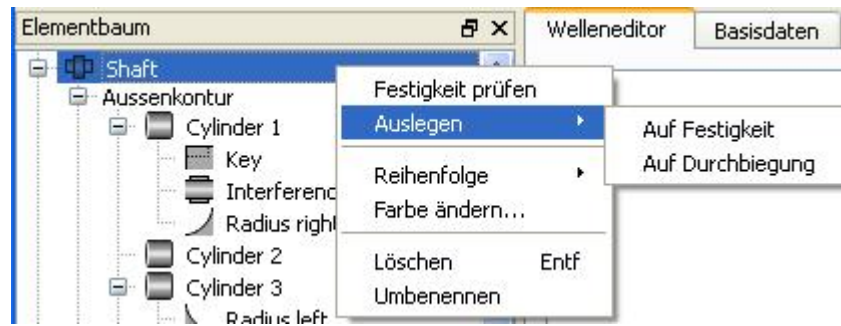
Elementbaum
Welleneditor
Basisdaten

Shaft
Aussenkontur
Cylinder 1
Key
Interferenc
Radius right
Cylinder 2
Cylinder 3
Radius left

Festigkeit prüfen
Auslegen
Reihenfolge
Farbe ändern...
Löschen Entf
Umbenennen

Auf Festigkeit
Auf Durchbiegung